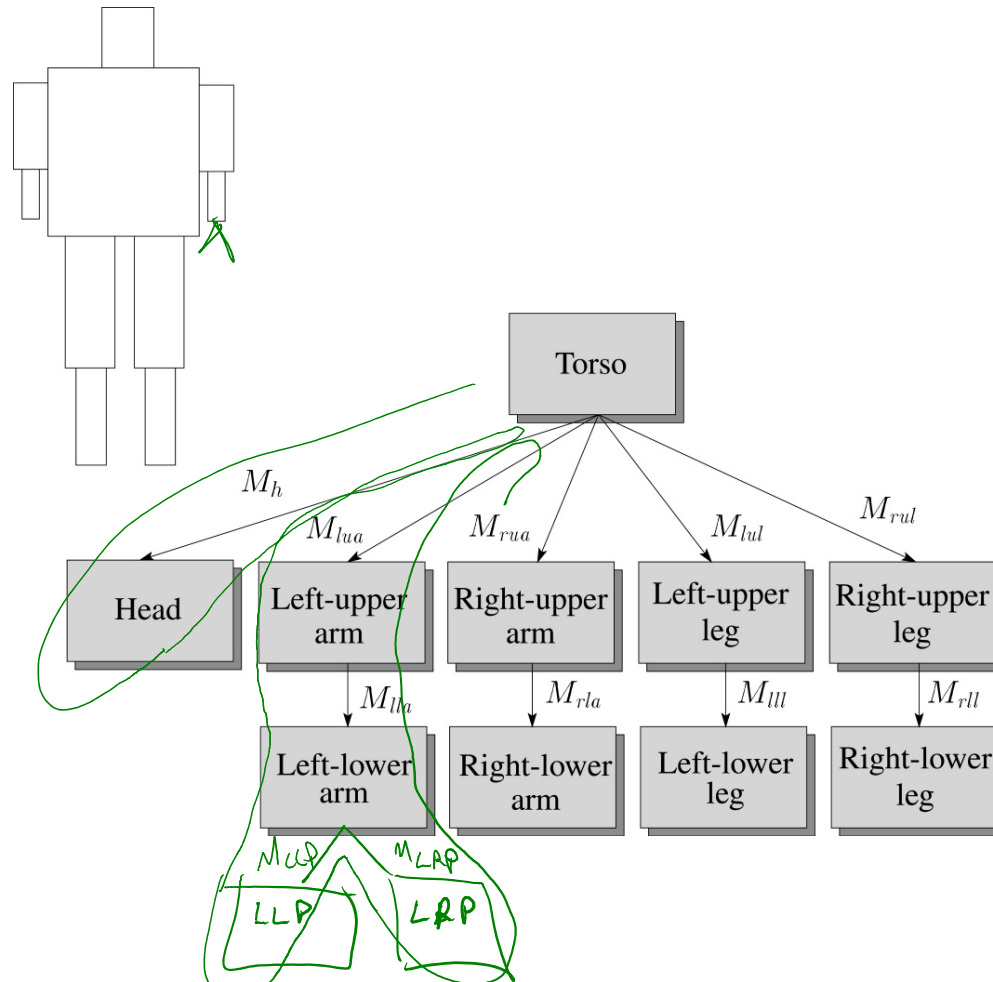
Torso

$M_h$

$M_{lua}$

$M_{rua}$

$M_{lul}$

$M_{rul}$

Head

Left-upper arm

Right-upper arm

Left-upper leg

Right-upper leg

$M_{lla}$

$M_{rla}$

$M_{lll}$

$M_{rll}$

Left-lower arm

Right-lower arm

Left-lower leg

Right-lower leg

$M_{LLP}$

$M_{LRP}$

LLP

LRP